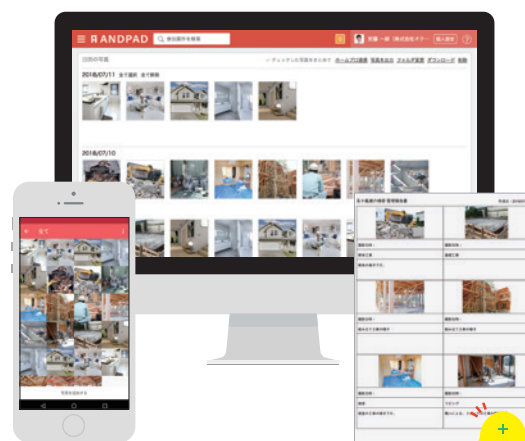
ANDPAD

案件名称を検索

安藤 一郎（株式会社オクト）

個人設定

?

現場の写真

チェックした写真をまとめて

ホームページ掲載

写真名前

ファイル作成

ダウンロード

削除

2018/07/11 全て選択 全て解除

2018/07/10

全て

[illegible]

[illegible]